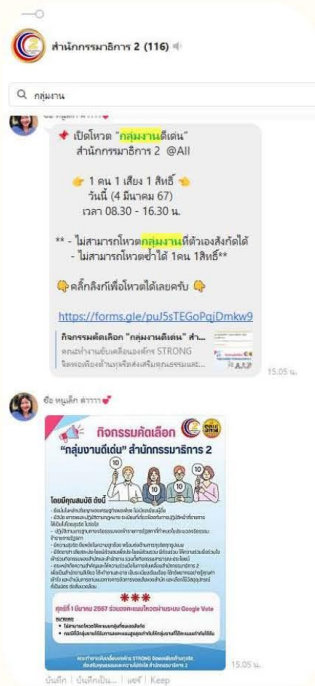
สำนักกรรมาธิการ 2 (116)

กลุ่มงาน

ยัย หมูเด้ก ค่าาาา

📌 เปิดโหวต "กลุ่มงานดีเด่น" สำนักกรรมาธิการ 2 @All

👉 1 คน 1 เสียง 1 สิทธิ์ 👈
วันนี้ (4 มีนาคม 67)
เวลา 08.30 - 16.30 น.

** - ไม่สามารถโหวตกลุ่มงานที่ตัวเองสังกัดได้
- ไม่สามารถโหวตซ้ำได้ 1คน 1สิทธิ์**

👇 คลิ๊กลิงก์เพื่อโหวตได้เลยครับ 👇

https://forms.gle/puJ5sTEGoPqjDmkw9

กิจกรรมคัดเลือก "กลุ่มงานดีเด่น" สำ...
คณะทำงานขับเคลื่อนองค์กร STRONG จิตพอเพียงต้านทุจริตส่งเสริมคุณธรรมและ...

15.05 น.

ยัย หมูเด้ก ค่าาาา

กิจกรรมคัดเลือก
"กลุ่มงานดีเด่น" สำนักกรรมาธิการ 2

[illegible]

15.05 น.

ปักหมุด | บันทึกเป็น... | แชร์ | Keep